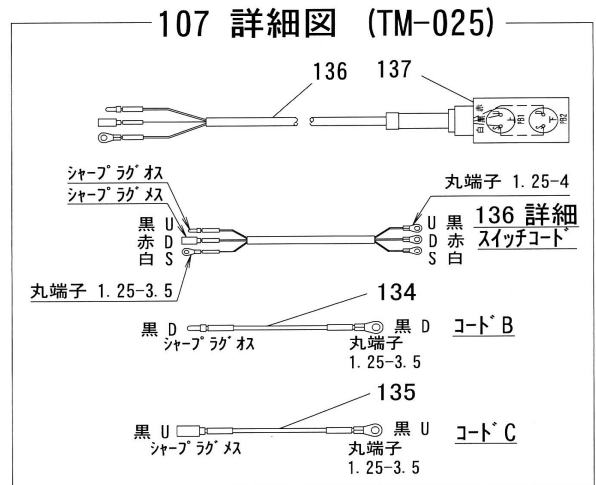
107 詳細図 (TM-025)

136 137

白 赤 黒 RI RI2

シャープラグオス
シャープラグメス
黒 U
赤 D
白 S
丸端子 1.25-3.5

丸端子 1.25-4
U 黒
D 赤
S 白
136 詳細
スイッチコード

134
黒 D
シャープラグオス
黒 D
丸端子
1.25-3.5
コードB

135
黒 U
シャープラグメス
黒 U
丸端子
1.25-3.5
コードC